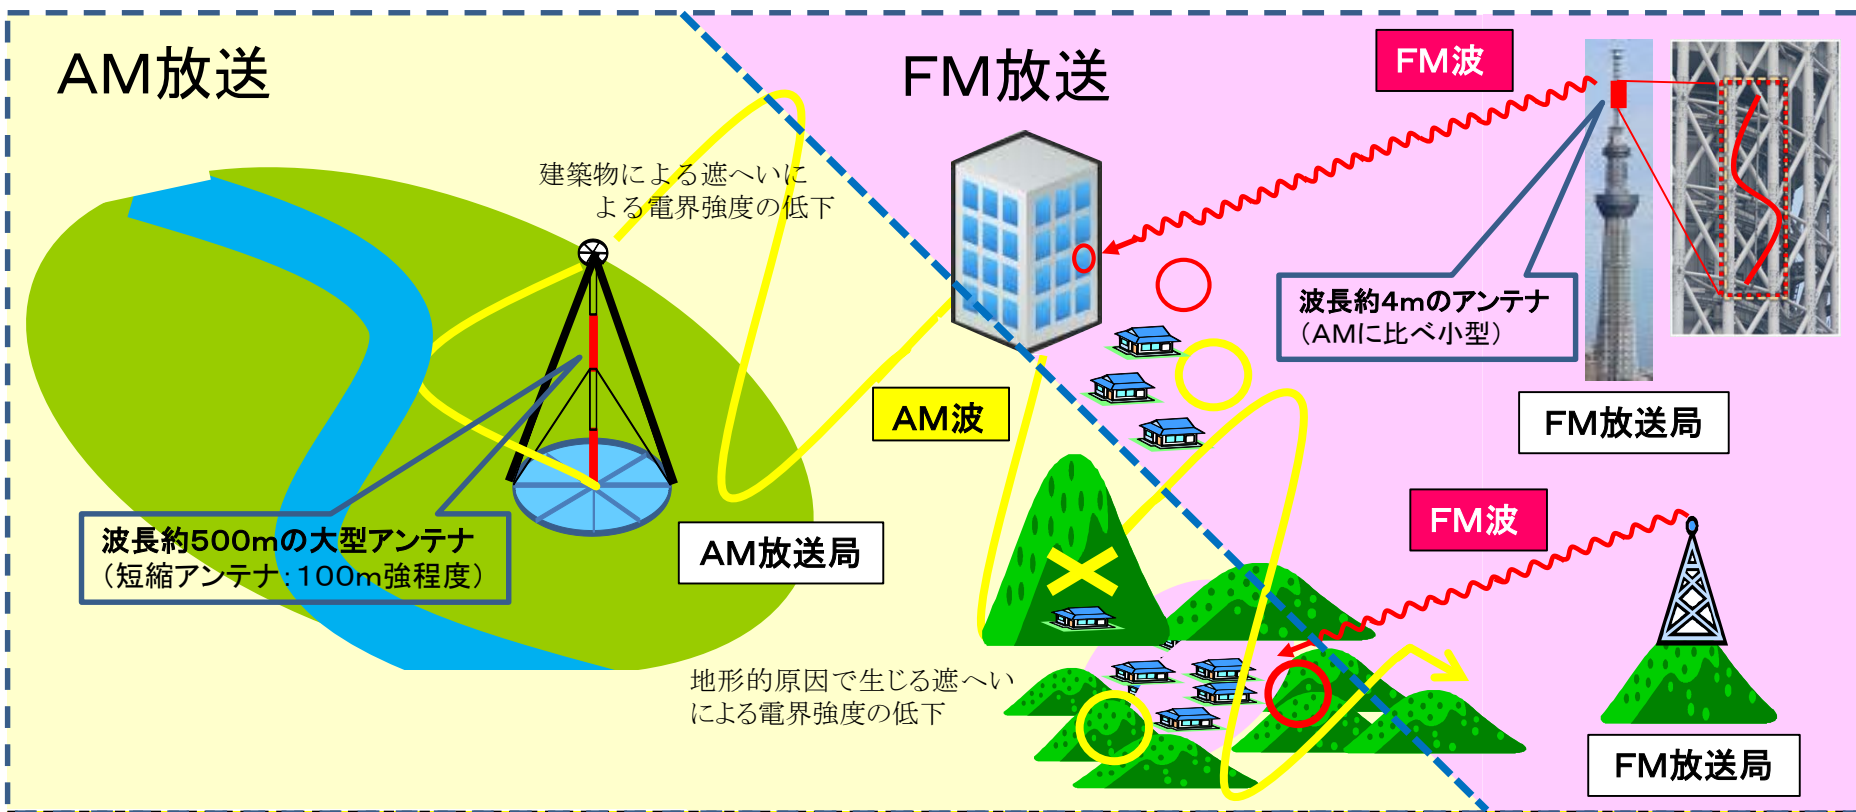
AM放送

FM放送

FM波

建築物による遮へいによる電界強度の低下

波長約4mのアンテナ
（AMに比べ小型）

FM放送局

AM波

波長約500mの大型アンテナ
（短縮アンテナ：100m強程度）

AM放送局

FM波

地形的原因で生じる遮へいによる電界強度の低下

FM放送局